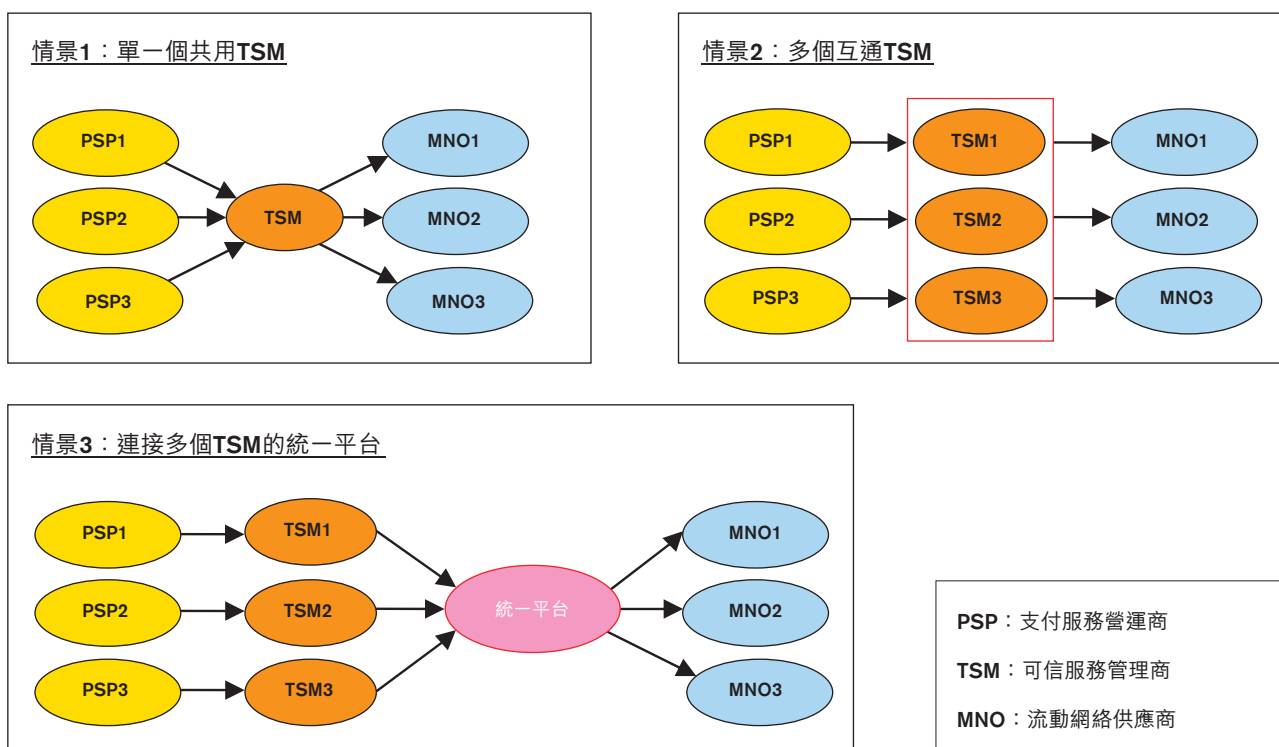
情景1：單一個共用TSM

PSP1
PSP2
PSP3
TSM
MNO1
MNO2
MNO3

情景2：多個互通TSM

PSP1
PSP2
PSP3
TSM1
TSM2
TSM3
MNO1
MNO2
MNO3

情景3：連接多個TSM的統一平台

PSP1
PSP2
PSP3
TSM1
TSM2
TSM3
統一平台
MNO1
MNO2
MNO3

PSP：支付服務營運商

TSM：可信服務管理商

MNO：流動網絡供應商